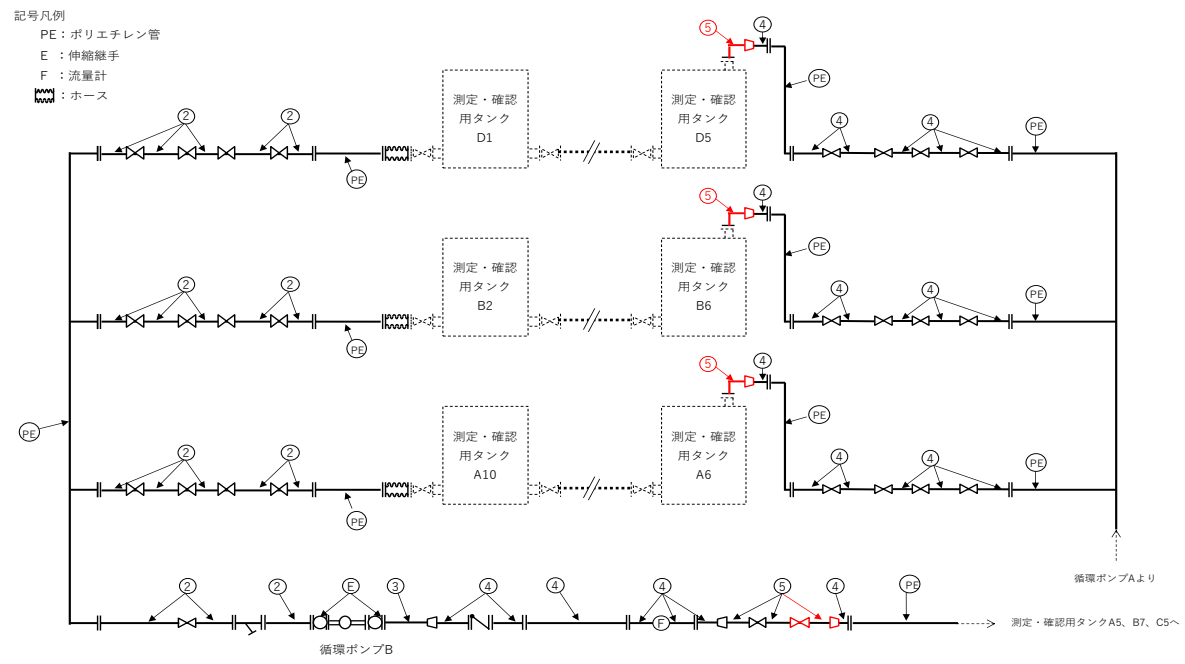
記号凡例

PE：ポリエチレン管
E ：伸縮継手
F ：流量計
：ホース

2 2 測定・確認用タンク D1 測定・確認用タンク D5 5 4 PE 4 4 PE PE

2 2 測定・確認用タンク B2 測定・確認用タンク B6 5 4 PE 4 4 PE PE

PE

2 2 測定・確認用タンク A10 測定・確認用タンク A6 5 4 PE 4 4 PE PE

循環ポンプAより

2 2 E 3 4 4 4 F 5 4 PE

測定・確認用タンクA5、B7、C5へ

循環ポンプB